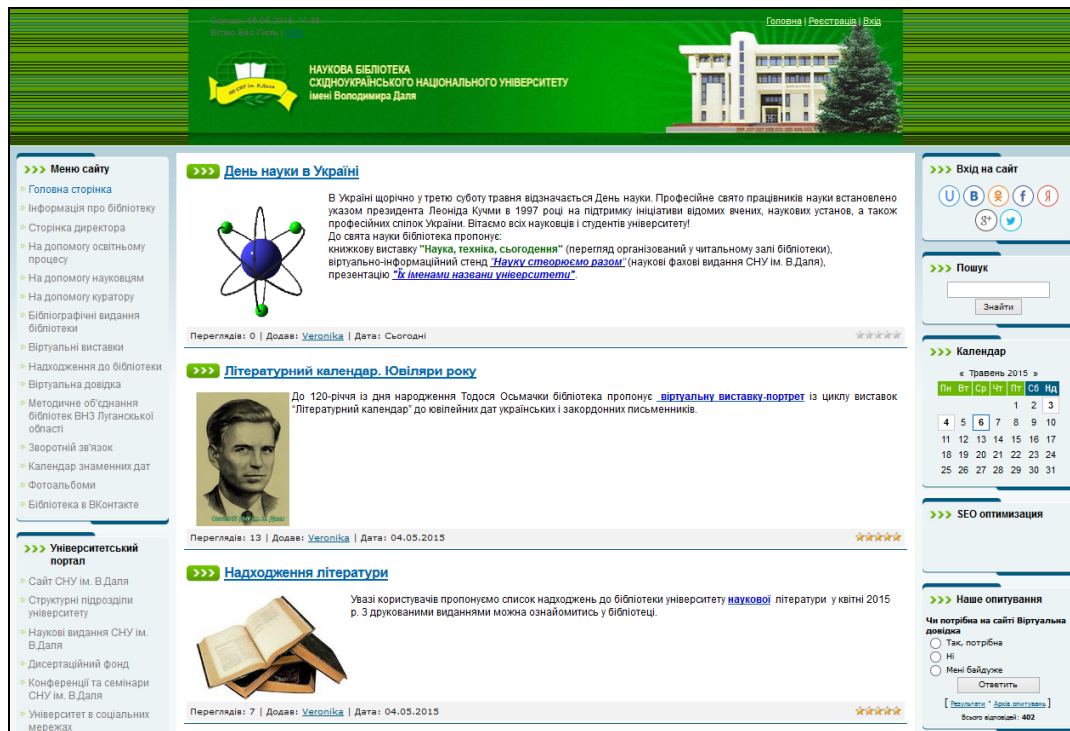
Сьогодні: 06.05.2015, 11:38
Вітаю Вас Гість | RSS

Головна | Реєстрація | Вхід

НАУКОВА БІБЛІОТЕКА
СХІДНОУКРАЇНСЬКОГО НАЦІОНАЛЬНОГО УНІВЕРСИТЕТУ
імені Володимира Даля

НБ СНУ ім. В.Даля

Меню сайту
Головна сторінка
Інформація про бібліотеку
Сторінка директора
На допомогу освітньому процесу
На допомогу науковцям
На допомогу куратору
Бібліографічні видання бібліотеки
Віртуальні виставки
Надходження до бібліотеки
Віртуальна довідка
Методичне об'єднання бібліотек ВНЗ Луганської області
Зворотній зв'язок
Календар знаменних дат
Фотоальбоми
Бібліотека в ВКонтакте

Університетський портал
Сайт СНУ ім. В.Даля
Структурні підрозділи університету
Наукові видання СНУ ім. В.Даля
Дисертаційний фонд
Конференції та семінари СНУ ім. В.Даля
Університет в соціальних мережах

День науки в Україні

В Україні щорічно у третю суботу травня відзначається День науки. Професійне свято працівників науки встановлено указом президента Леоніда Кучми в 1997 році на підтримку ініціативи відомих вчених, наукових установ, а також професійних спілок України. Вітаємо всіх науковців і студентів університету!
До свята науки бібліотека пропонує:
книжкову виставку "Наука, техніка, сьогодення" (перегляд організований у читальному залі бібліотеки),
віртуально-інформаційний стенд "Науку створюємо разом" (наукові фахові видання СНУ ім. В.Даля),
презентацію "Їх іменами названі університети".

Переглядів: 0 | Додав: Veronika | Дата: Сьогодні

Літературний календар. Ювіляри року

До 120-річчя із дня народження Тодося Осьмачки бібліотека пропонує віртуальну виставку-портрет із циклу виставок "Літературний календар" до ювілейних дат українських і закордонних письменників.

Переглядів: 13 | Додав: Veronika | Дата: 04.05.2015

Надходження літератури

Увазі користувачів пропонуємо список надходжень до бібліотеки університету наукової літератури у квітні 2015 р. З друкованими виданнями можна ознайомитись у бібліотеці.

Переглядів: 7 | Додав: Veronika | Дата: 04.05.2015

Вхід на сайт

Пошук
Знайти

Календар
« Травень 2015 »
| Пн | Вт | Ср | Чт | Пт | Сб | Нд |
|---|---|---|---|---|---|---|
| | | | | 1 | 2 | 3 |
| 4 | 5 | 6 | 7 | 8 | 9 | 10 |
| 11 | 12 | 13 | 14 | 15 | 16 | 17 |
| 18 | 19 | 20 | 21 | 22 | 23 | 24 |
| 25 | 26 | 27 | 28 | 29 | 30 | 31 |

SEO оптимизация

Наше опитування
Чи потрібна на сайті Віртуальна довідка
Так, потрібна
Ні
Мені байдуже
Ответить
[ Результати · Архів опитувань ]
Всього відповідей: 402